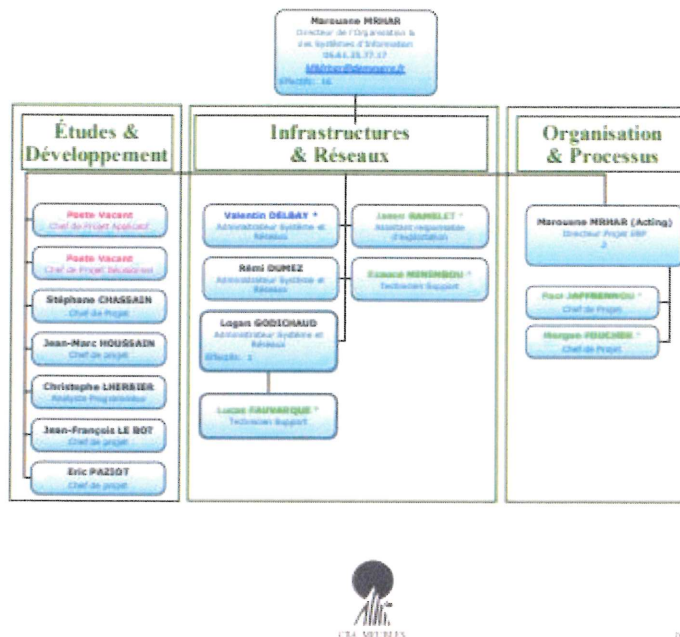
Marouane MRHAR
Directeur de l'Organisation & des Systèmes d'Information
05.61.25.77.17
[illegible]
Effectifs : 16

Études & Développement

Poste Vacant
Chef de Projet Applicatif

Poste Vacant
Chef de Projet Décisionnel

Stéphane CHASSAIN
Chef de Projet

Jean-Marc HOUSSAIN
Chef de projet

Christophe LHERBIER
Analyste Programmeur

Jean-François LE ROT
Chef de projet

Eric PAZIOT
Chef de projet

Infrastructures & Réseaux

Valentin DÉLBAY *
Administrateur Système et Réseaux

Jason RAMELET *
Assistant responsable d'exploitation

Rémi DUMEZ
Administrateur Système et Réseaux

Ezzace MINSHBOU *
Technicien Support

Logan GODICHAUD
Administrateur Système et Réseaux
Effectifs : 1

Lucas FAUVARQUE *
Technicien Support

Organisation & Processus

Marouane MRHAR (Acting)
Directeur Projet ERP
2

Paul JAFFRENNOU *
Chef de Projet

Morgan FOUCHER *
Chef de Projet

CTA MEUBLES